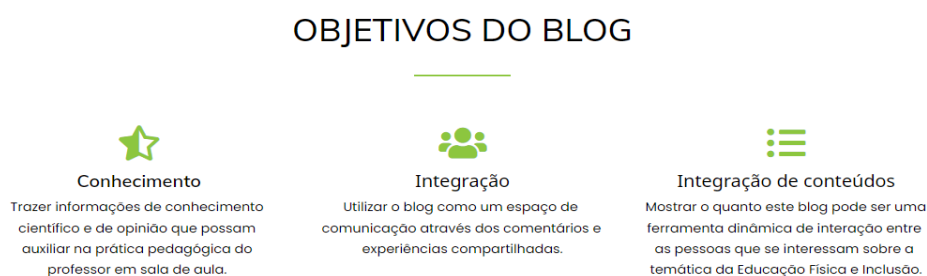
OBJETIVOS DO BLOG

Conhecimento

Trazer informações de conhecimento científico e de opinião que possam auxiliar na prática pedagógica do professor em sala de aula.

Integração

Utilizar o blog como um espaço de comunicação através dos comentários e experiências compartilhadas.

Integração de conteúdos

Mostrar o quanto este blog pode ser uma ferramenta dinâmica de interação entre as pessoas que se interessam sobre a temática da Educação Física e Inclusão.